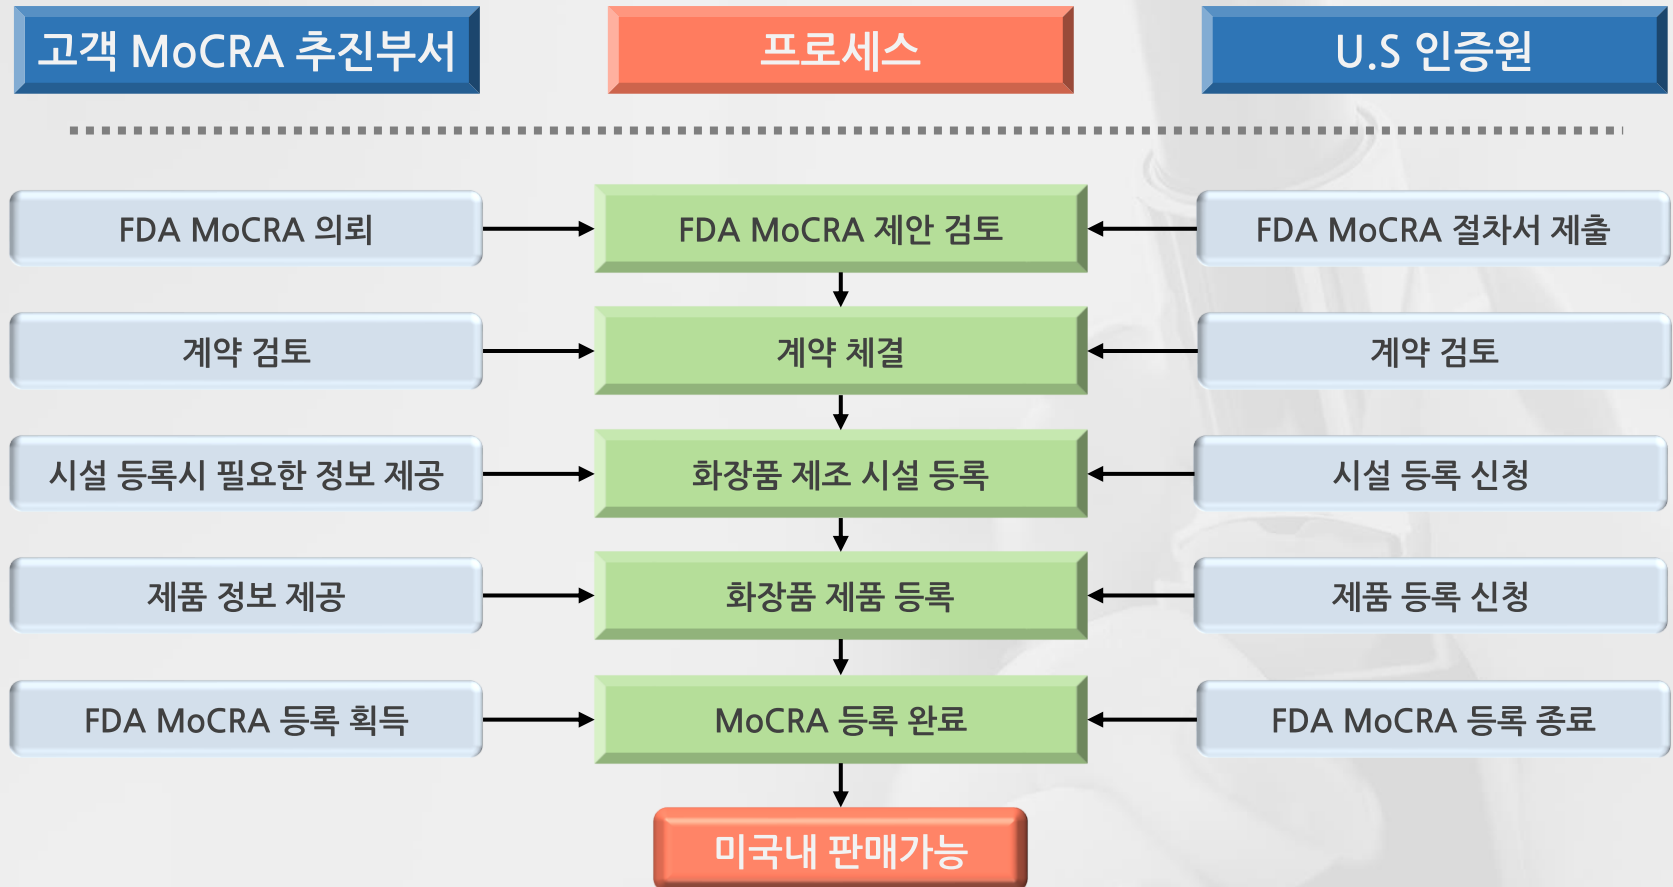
고객 MoCRA 추진부서

프로세스

U.S 인증원

FDA MoCRA 의뢰

FDA MoCRA 제안 검토

FDA MoCRA 절차서 제출

계약 검토

계약 체결

계약 검토

시설 등록시 필요한 정보 제공

화장품 제조 시설 등록

시설 등록 신청

제품 정보 제공

화장품 제품 등록

제품 등록 신청

FDA MoCRA 등록 획득

MoCRA 등록 완료

FDA MoCRA 등록 종료

미국내 판매가능